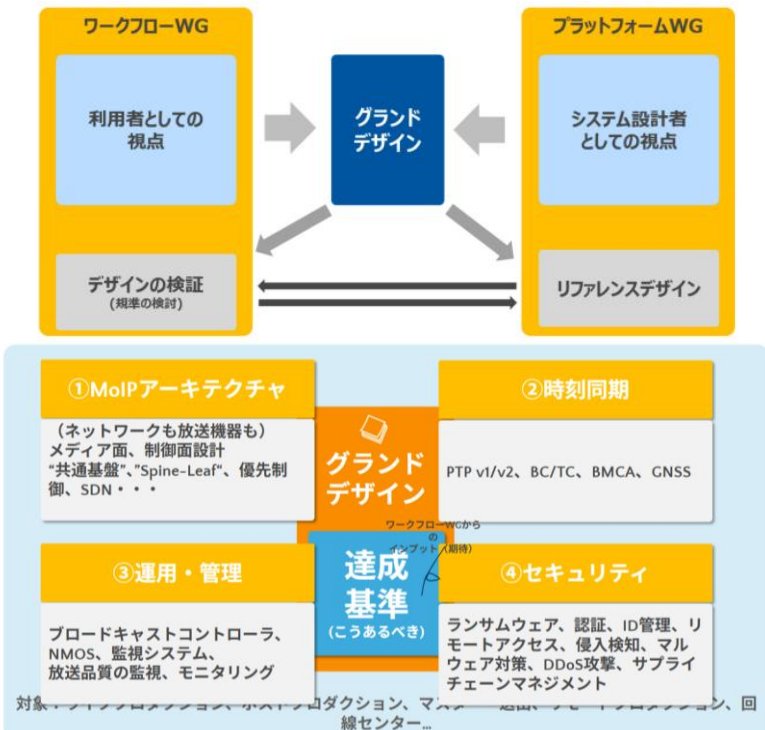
ワークフローWG

利用者としての視点

デザインの検証
(規準の検討)

グランドデザイン

プラットフォームWG

システム設計者としての視点

リファレンスデザイン

①MoIPアーキテクチャ

（ネットワークも放送機器も）
メディア面、制御面設計
"共通基盤"、"Spine-Leaf"、優先制御、SDN・・・

②時刻同期

PTP v1/v2、BC/TC、BMCA、GNSS

グランドデザイン

ワークフローWGからのインプット（期待）

達成基準
(こうあるべき)

③運用・管理

ブロードキャストコントローラ、NMOS、監視システム、放送品質の監視、モニタリング

④セキュリティ

ランサムウェア、認証、ID管理、リモートアクセス、侵入検知、マルウェア対策、DDoS攻撃、サプライチェーンマネジメント

対象：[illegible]プロダクション、ポストプロダクション、マス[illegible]送出、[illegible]プロダクション、回線センター...